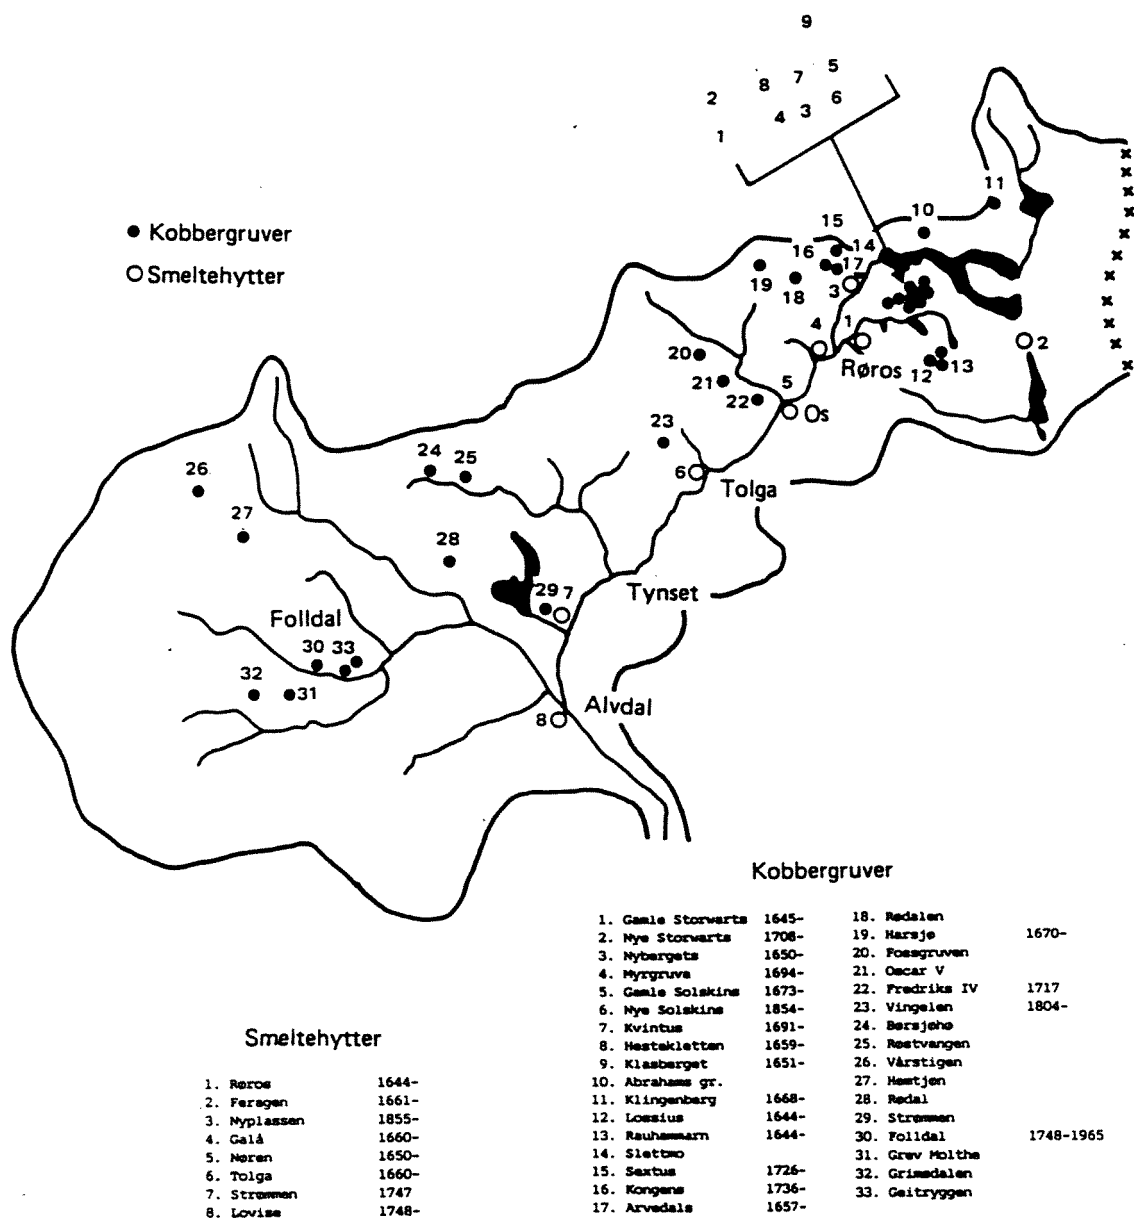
9

2 8 7 5
4 3 6
1

● Kobbergruver
○ Smeltehytter

11
10
15
16 14
17
19 18 3
4 1
20
Røros 12 13
2
21
5
22
Os
23
6
Tolga
24 25
26
27
28
29 7
Tynset
Folldal
30 33
32 31
8
Alvdal

Kobbergruver

| | | | |
|---|---|---|---|
| 1. Gamle Storwarts | 1645- | 18. Redalen | |
| 2. Nye Storwarts | 1708- | 19. Harsje | 1670- |
| 3. Nybergets | 1650- | 20. Fossgruven | |
| 4. Myrgruva | 1694- | 21. Oscar V | |
| 5. Gamle Solskins | 1673- | 22. Fredriks IV | 1717 |
| 6. Nye Solskins | 1854- | 23. Vingelen | 1804- |
| 7. Kvintus | 1691- | 24. Børsjøhø | |
| 8. Hestekletten | 1659- | 25. Røstvangen | |
| 9. Klasberget | 1651- | 26. Vårstigen | |
| 10. Abrahams gr. | | 27. Hømtjen | |
| 11. Klingenberg | 1668- | 28. Rødal | |
| 12. Lossius | 1644- | 29. Strømmen | |
| 13. Rauhammarn | 1644- | 30. Folldal | 1748-1965 |
| 14. Slettmo | | 31. Grev Molthe | |
| 15. Sextus | 1726- | 32. Grimsdalen | |
| 16. Kongens | 1736- | 33. Geitryggen | |
| 17. Arvedals | 1657- | | |

Smeltehytter

| | |
|---|---|
| 1. Røros | 1644- |
| 2. Feragen | 1661- |
| 3. Nyplassen | 1855- |
| 4. Galå | 1660- |
| 5. Nøren | 1650- |
| 6. Tolga | 1660- |
| 7. Strømmen | 1747 |
| 8. Lovise | 1748- |